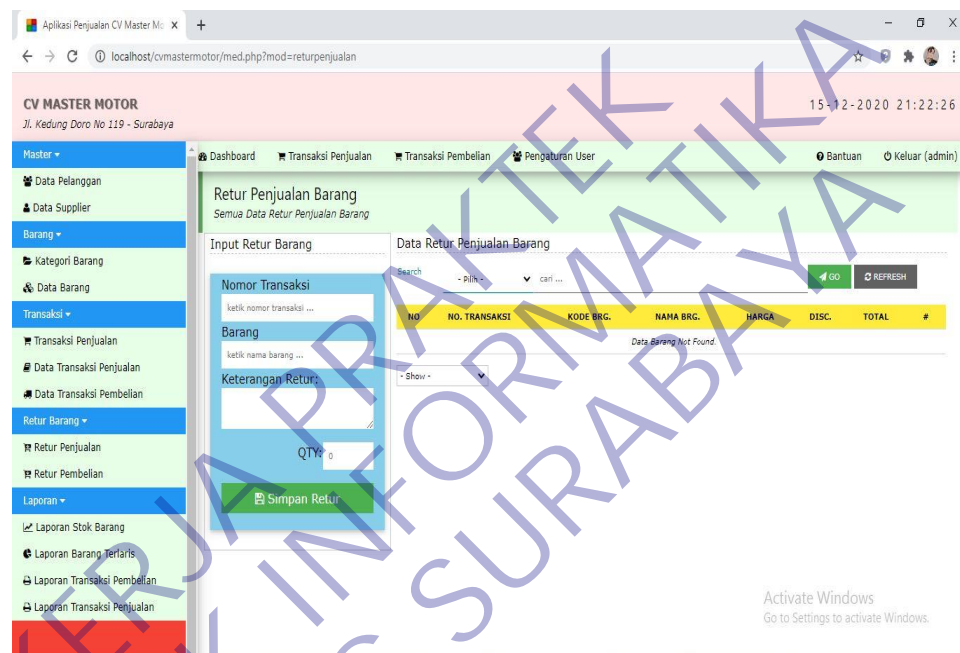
Aplikasi Penjualan CV Master Mo ×
+
localhost/cvmastermotor/med.php?mod=returpenjualan

CV MASTER MOTOR
Jl. Kedung Doro No 119 - Surabaya

15-12-2020 21:22:26

Master ▾
Data Pelanggan
Data Supplier
Barang ▾
Kategori Barang
Data Barang
Transaksi ▾
Transaksi Penjualan
Data Transaksi Penjualan
Data Transaksi Pembelian
Retur Barang ▾
Retur Penjualan
Retur Pembelian
Laporan ▾
Laporan Stok Barang
Laporan Barang Terlaris
Laporan Transaksi Pembelian
Laporan Transaksi Penjualan

Dashboard
Transaksi Penjualan
Transaksi Pembelian
Pengaturan User
Bantuan
Keluar (admin)

Retur Penjualan Barang
Semua Data Retur Penjualan Barang

Input Retur Barang
Nomor Transaksi
ketik nomor transaksi ...
Barang
ketik nama barang ...
Keterangan Retur:
QTY: 0
Simpan Retur

Data Retur Penjualan Barang
Search
- Pilih -
cari ...
GO
REFRESH

| NO | NO. TRANSAKSI | KODE BRG. | NAMA BRG. | HARGA | DISC. | TOTAL | # |
|---|---|---|---|---|---|---|---|
| Data Barang Not Found. | | | | | | | |

- Show -

Activate Windows
Go to Settings to activate Windows.

PERPUSTAKAAN
UNIVERSITAS DINAMIKA
STIKOM SURABAYA